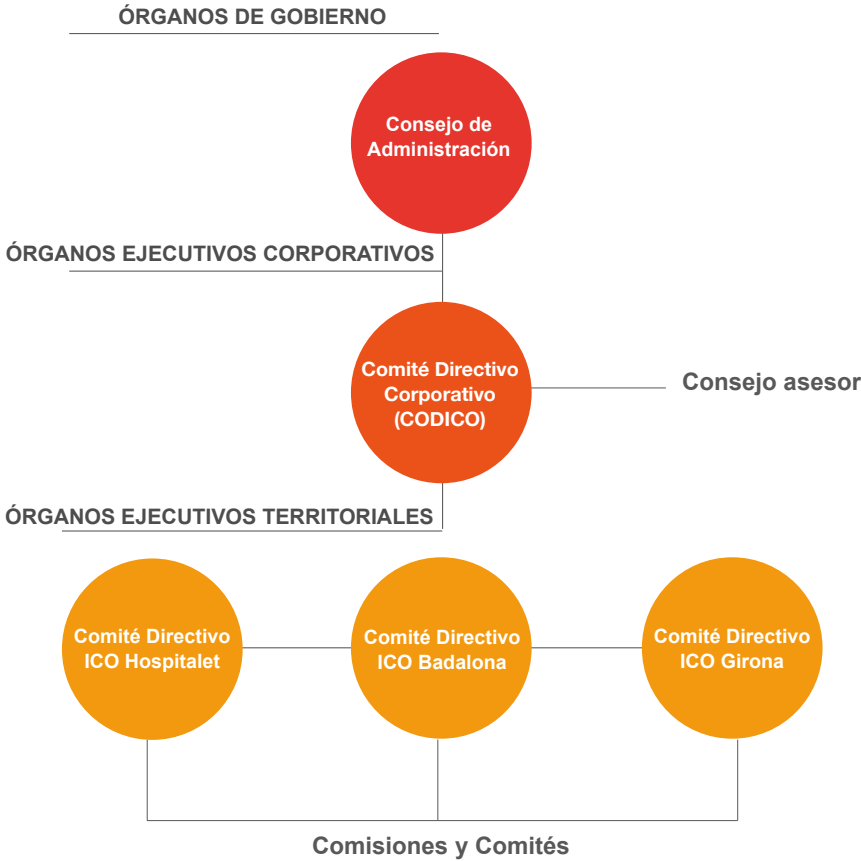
ÓRGANOS DE GOBIERNO

Consejo de Administración

ÓRGANOS EJECUTIVOS CORPORATIVOS

Comité Directivo Corporativo (CODICO)

Consejo asesor

ÓRGANOS EJECUTIVOS TERRITORIALES

Comité Directivo ICO Hospitalet

Comité Directivo ICO Badalona

Comité Directivo ICO Girona

Comisiones y Comités